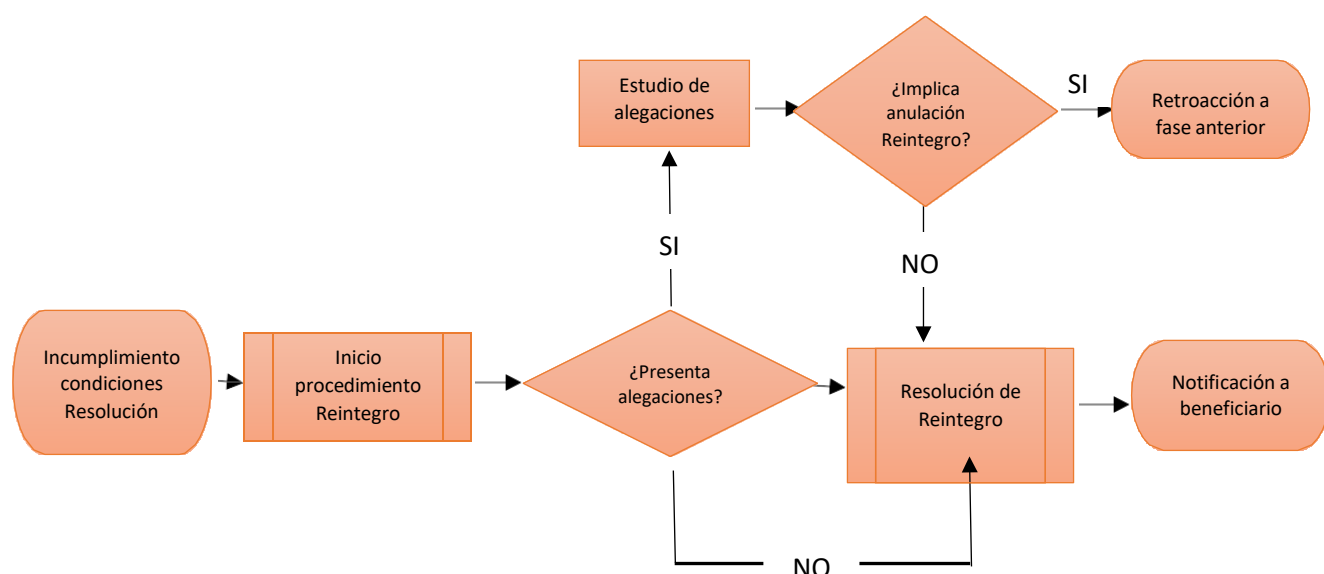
Estudio de alegaciones

¿Implica anulación Reintegro?

SI

Retroacción a fase anterior

SI

NO

Incumplimiento condiciones Resolución

Inicio procedimiento Reintegro

¿Presenta alegaciones?

Resolución de Reintegro

Notificación a beneficiario

NO